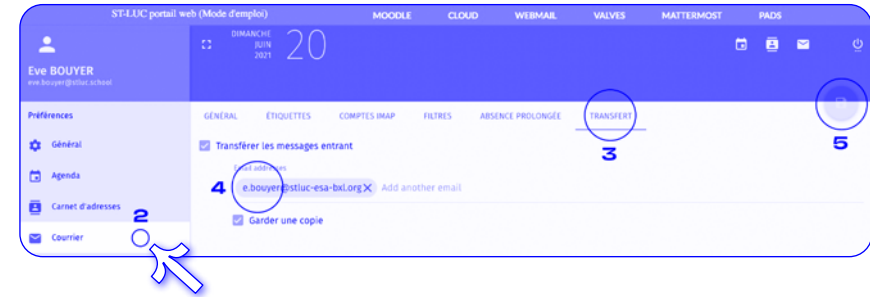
ST-LUC portail web (Mode d'emploi)

MOODLE CLOUD WEBMAIL VALVES MATTERMOST PADS

Eve BOUYER
eve.bouyer@stluc.school

DIMANCHE JUIN 2021 20

Préférences

Général

Agenda

Carnet d'adresses

Courrier

2

GÉNÉRAL ÉTIQUETTES COMPTES IMAP FILTRES ABSENCE PROLONGÉE TRANSFERT

3

5

Transférer les messages entrant

Email addresses

4

e.bouyer@stluc-esa-bxl.org × Add another email

Garder une copie